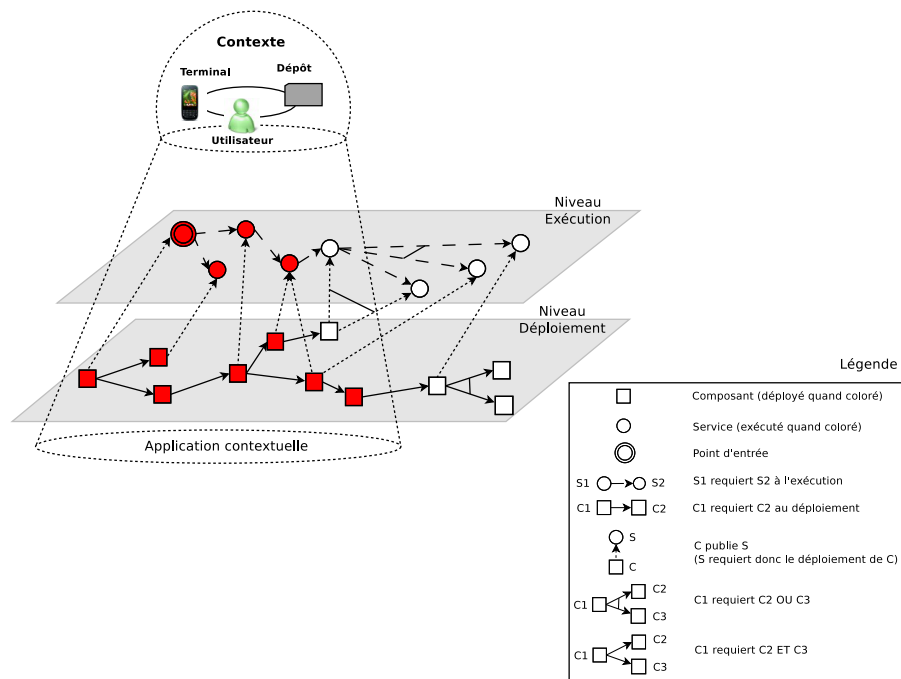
Contexte

Terminal

Dépôt

Utilisateur

Niveau Exécution

Niveau Déploiement

Application contextuelle

Légende

Composant (déployé quand coloré)

Service (exécuté quand coloré)

Point d'entrée

S1 S2 S1 requiert S2 à l'exécution

C1 C2 C1 requiert C2 au déploiement

S
C
C publie S
(S requiert donc le déploiement de C)

C1 C2 C3 C1 requiert C2 OU C3

C1 C2 C3 C1 requiert C2 ET C3